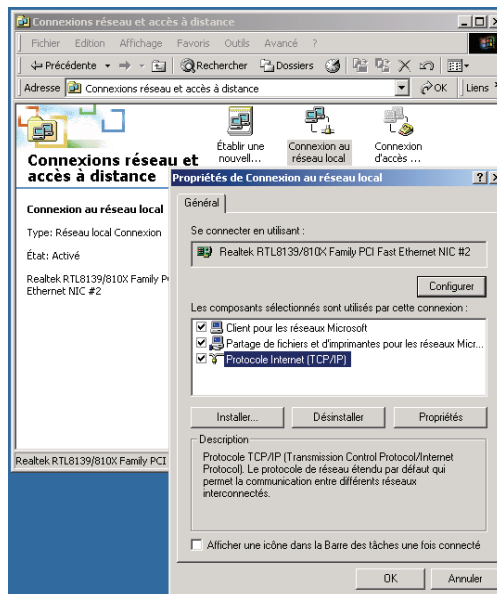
Connexions réseau et accès à distance

Fichier Edition Affichage Favoris Outils Avancé ?

Précédente Rechercher Dossiers

Adresse Connexions réseau et accès à distance OK Liens »

Connexions réseau et accès à distance

Établir une nouvell...
Connexion au réseau local
Connexion d'accès ...

Connexion au réseau local

Type: Réseau local Connexion

État: Activé

Realtek RTL8139/810X Family P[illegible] Ethernet NIC #2

Realtek RTL8139/810X Family PCI

Propriétés de Connexion au réseau local ? X

Général

Se connecter en utilisant :

Realtek RTL8139/810X Family PCI Fast Ethernet NIC #2

Configurer

Les composants sélectionnés sont utilisés par cette connexion :

Client pour les réseaux Microsoft
Partage de fichiers et d'imprimantes pour les réseaux Micr...
Protocole Internet (TCP/IP)

Installer... Désinstaller Propriétés

Description

Protocole TCP/IP (Transmission Control Protocol/Internet Protocol). Le protocole de réseau étendu par défaut qui permet la communication entre différents réseaux interconnectés.

Afficher une icône dans la Barre des tâches une fois connecté

OK Annuler